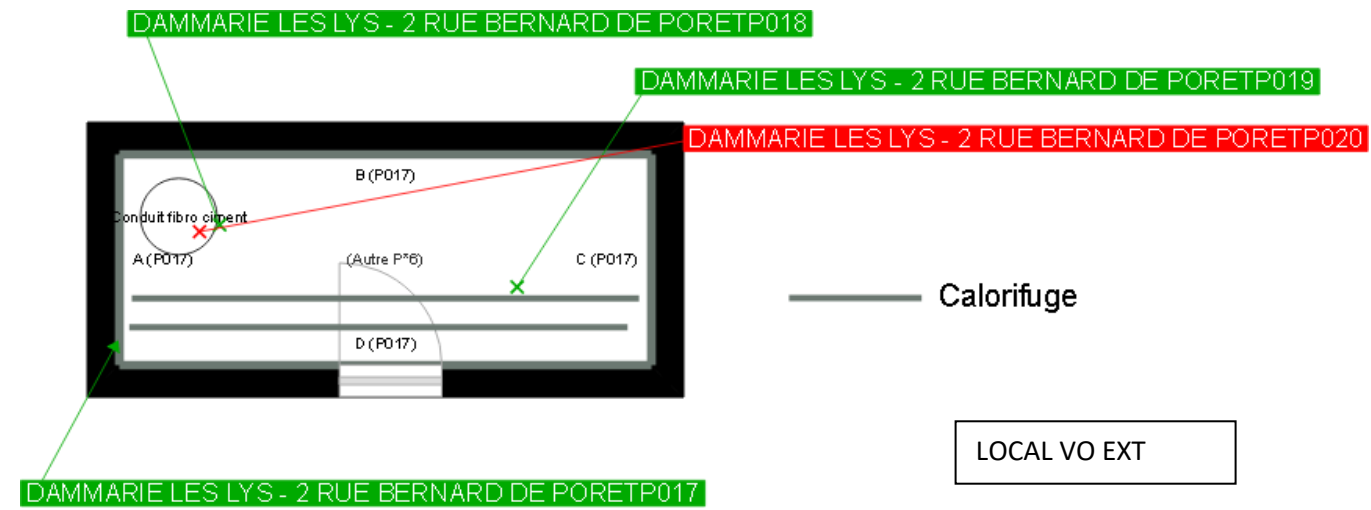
DAMMARIE LES LYS - 2 RUE BERNARD DE PORETP018

DAMMARIE LES LYS - 2 RUE BERNARD DE PORETP019

DAMMARIE LES LYS - 2 RUE BERNARD DE PORETP020

B (P017)

Conduit fibro ciment

A (P017)

(Autre P*6)

C (P017)

D (P017)

Calorifuge

LOCAL VO EXT

DAMMARIE LES LYS - 2 RUE BERNARD DE PORETP017